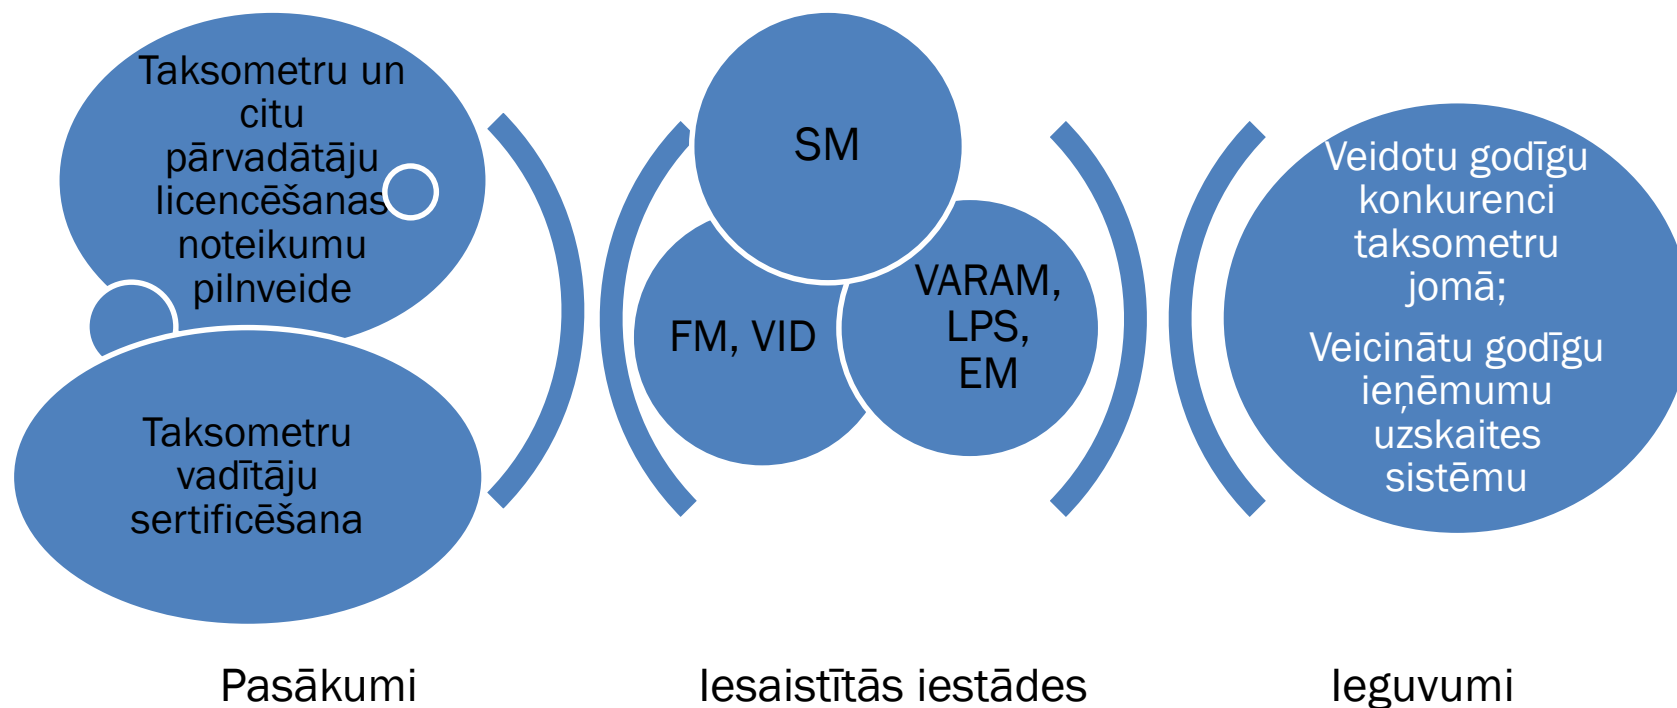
Taksometru un citu pārvadātāju licencēšanas noteikumu pilnveide

Taksometru vadītāju sertificēšana

SM

FM, VID

VARAM, LPS, EM

Veidotu godīgu konkurenci taksometru jomā;

Veicinātu godīgu ieņēmumu uzskaites sistēmu

Pasākumi

Iesaistītās iestādes

Ieguvumi